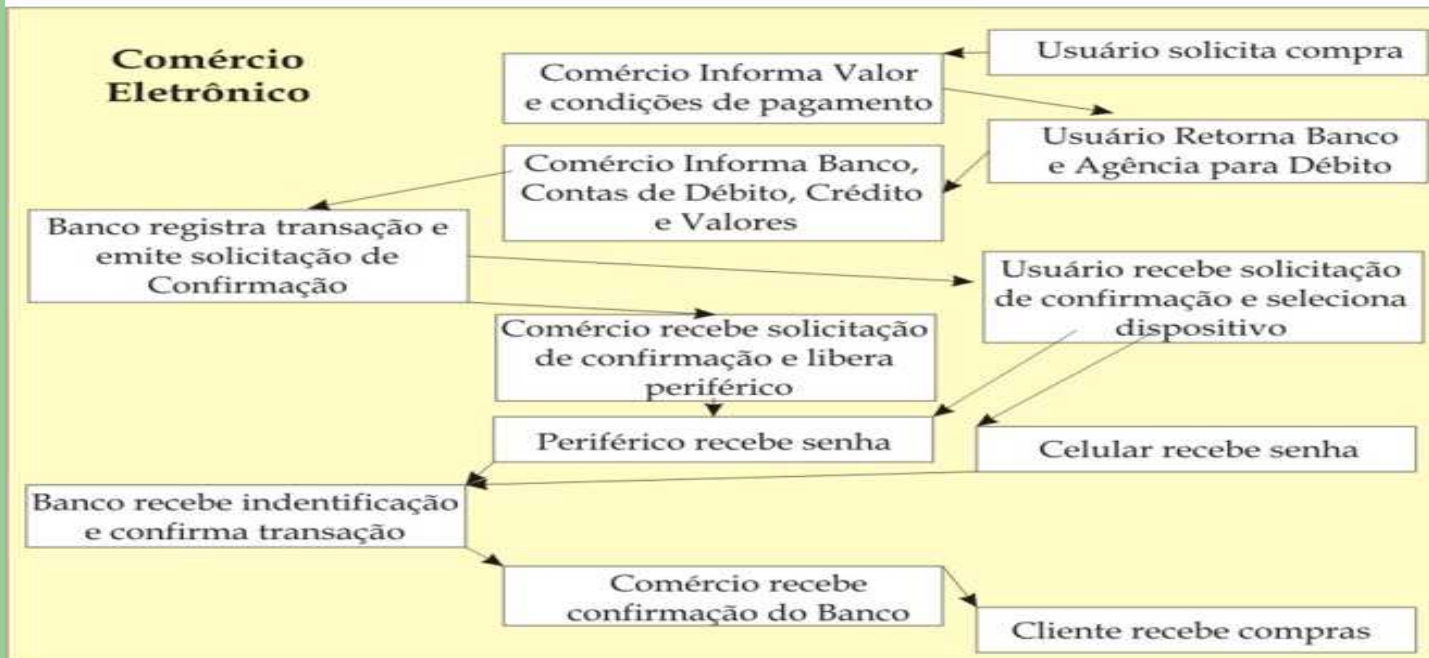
Comércio Eletrônico

Usuário solicita compra

Comércio Informa Valor e condições de pagamento

Usuário Retorna Banco e Agência para Débito

Comércio Informa Banco, Contas de Débito, Crédito e Valores

Banco registra transação e emite solicitação de Confirmação

Usuário recebe solicitação de confirmação e seleciona dispositivo

Comércio recebe solicitação de confirmação e libera periférico

Periférico recebe senha

Celular recebe senha

Banco recebe indentificação e confirma transação

Comércio recebe confirmação do Banco

Cliente recebe compras